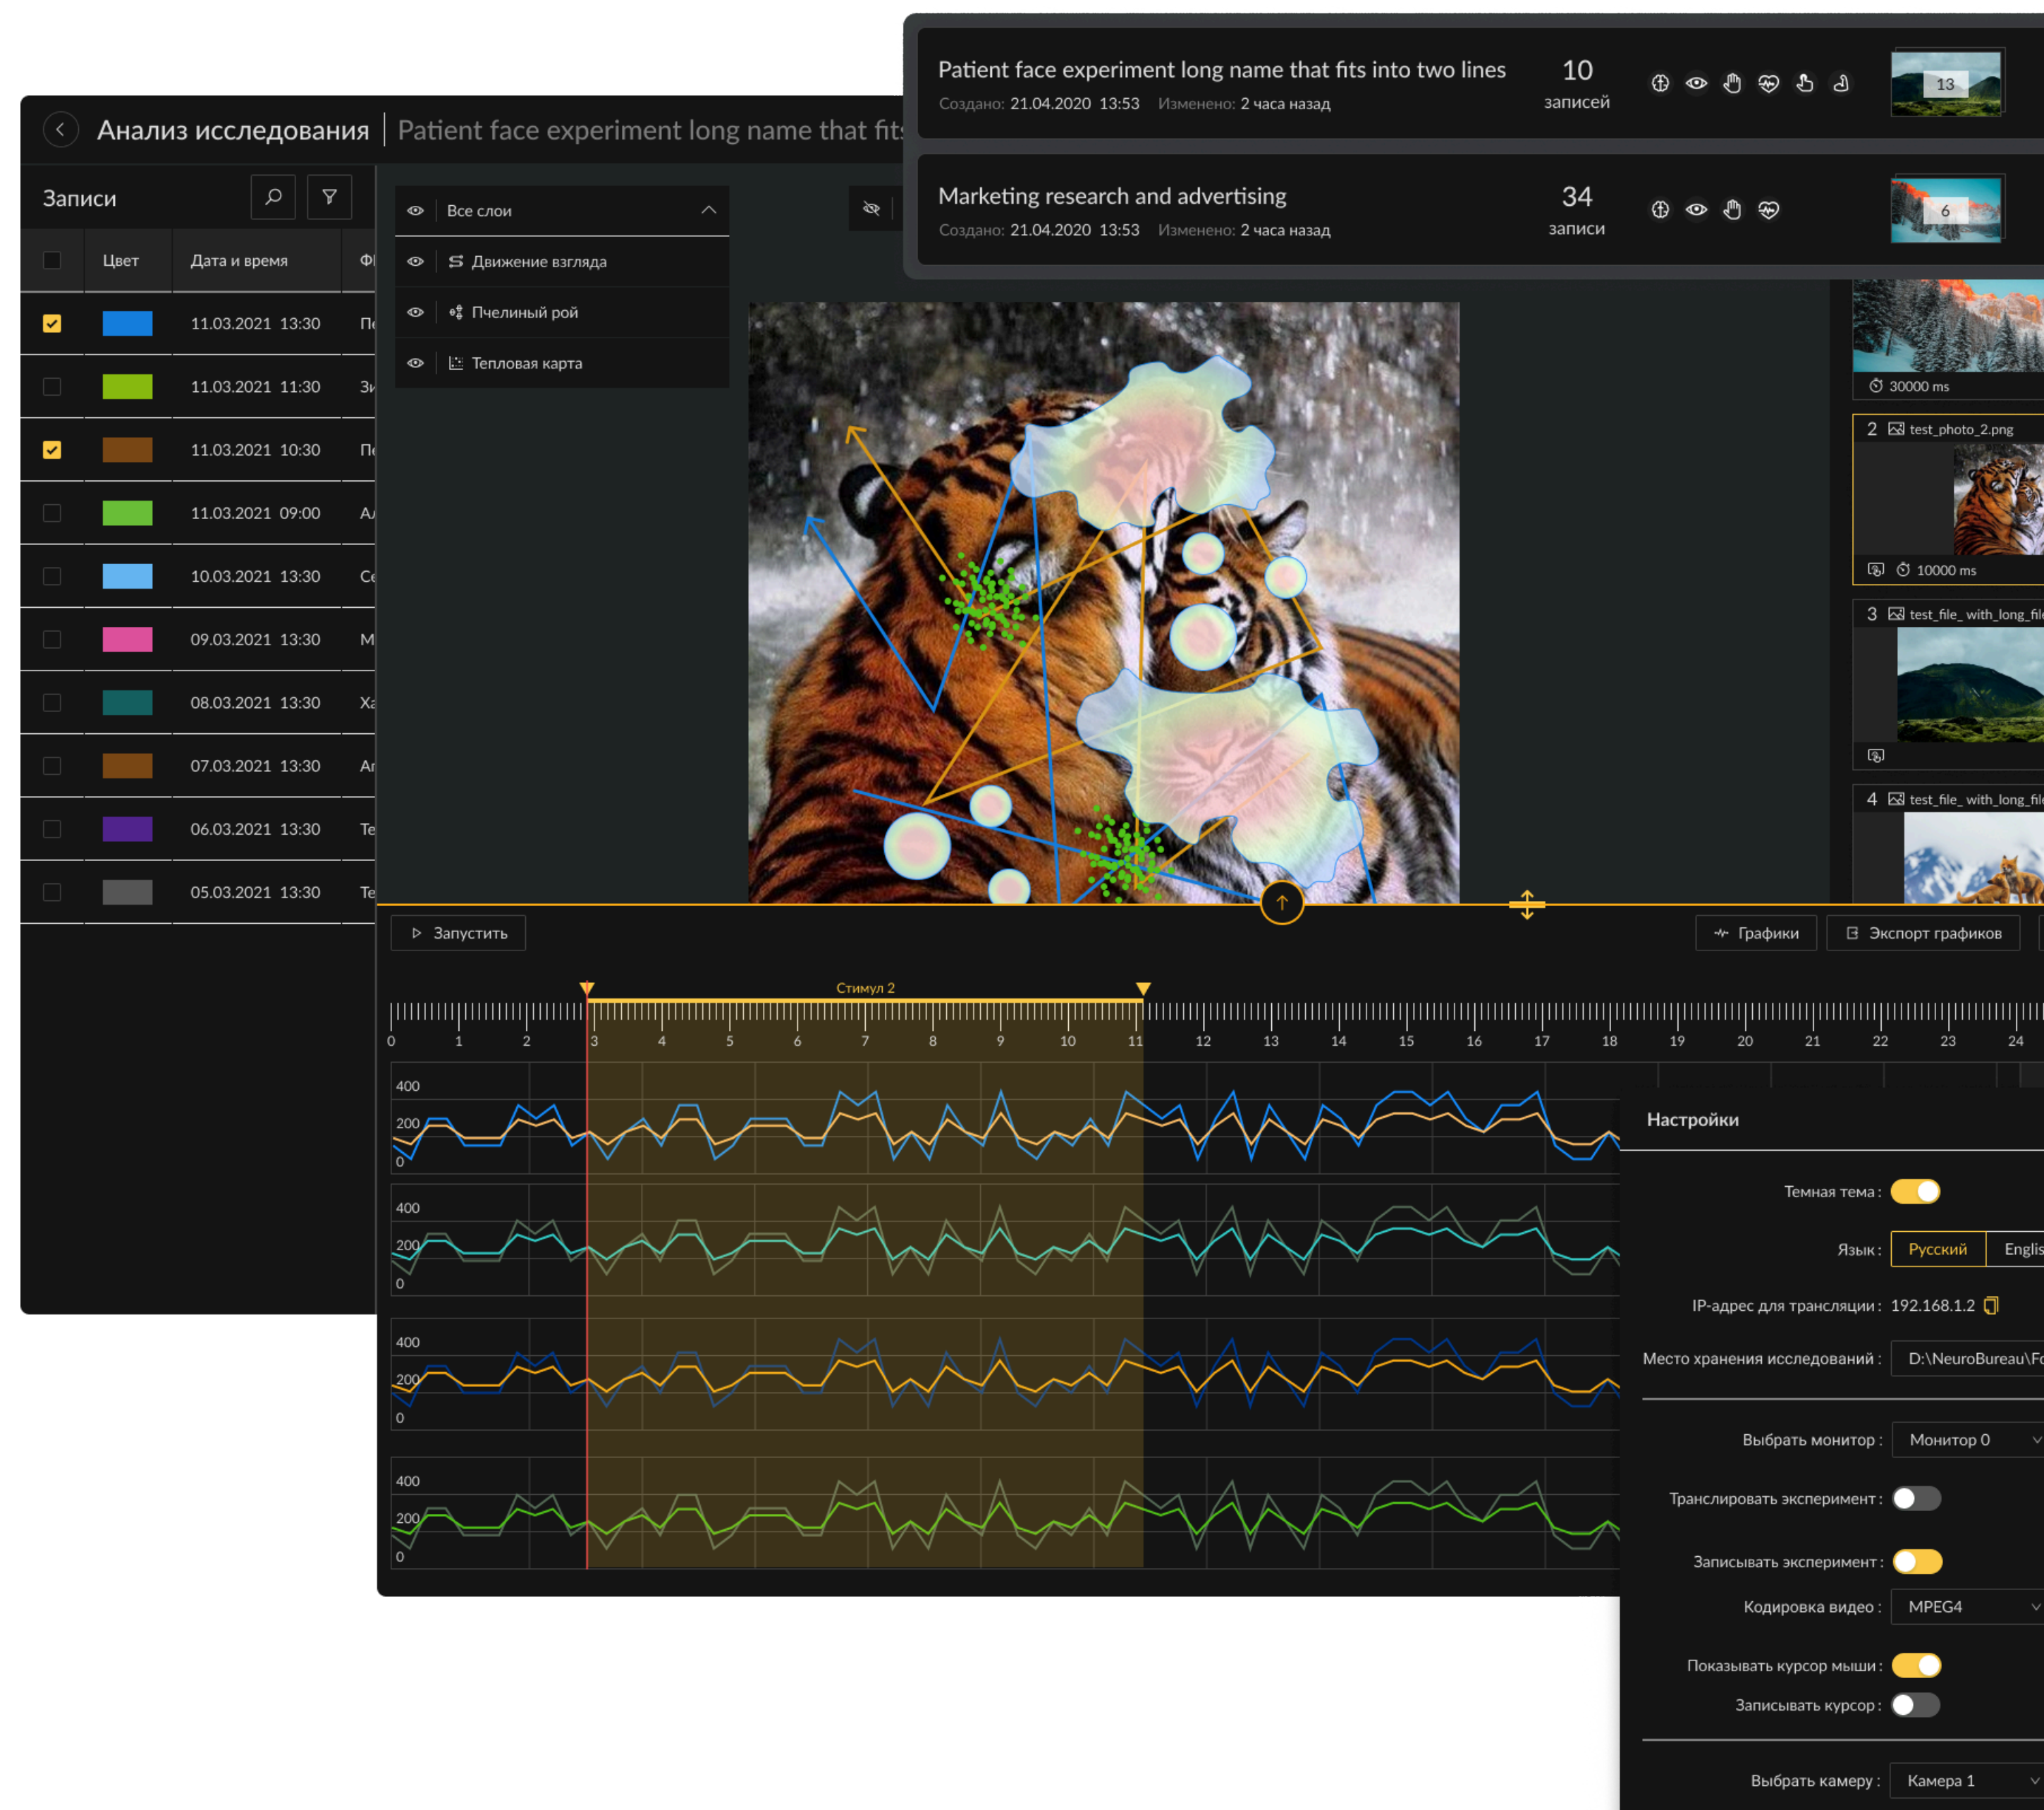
Patient face experiment long name that fits into two lines
Создано: 21.04.2020 13:53 Изменено: 2 часа назад
10 записей
13

Marketing research and advertising
Создано: 21.04.2020 13:53 Изменено: 2 часа назад
34 записи
6

Анализ исследования | Patient face experiment long name that fits

Записи

| | Цвет | Дата и время | Ф |
|---|---|---|---|
| ☑ | | 11.03.2021 13:30 | П |
| ☐ | | 11.03.2021 11:30 | З |
| ☑ | | 11.03.2021 10:30 | П |
| ☐ | | 11.03.2021 09:00 | А |
| ☐ | | 10.03.2021 13:30 | С |
| ☐ | | 09.03.2021 13:30 | М |
| ☐ | | 08.03.2021 13:30 | Х |
| ☐ | | 07.03.2021 13:30 | А |
| ☐ | | 06.03.2021 13:30 | Т |
| ☐ | | 05.03.2021 13:30 | Т |

Все слои
Движение взгляда
Пчелиный рой
Тепловая карта

30000 ms
2 test_photo_2.png
10000 ms
3 test_file_with_long_file
4 test_file_with_long_file

Запустить
Графики
Экспорт графиков

Стимул 2
0 1 2 3 4 5 6 7 8 9 10 11 12 13 14 15 16 17 18 19 20 21 22 23 24

400
200
0
400
200
0
400
200
0
400
200
0

Настройки
Темная тема :
Язык : Русский Englis
IP-адрес для трансляции : 192.168.1.2
Место хранения исследований : D:\NeuroBureau\Fo
Выбрать монитор : Монитор 0
Транслировать эксперимент :
Записывать эксперимент :
Кодировка видео : MPEG4
Показывать курсор мыши :
Записывать курсор :
Выбрать камеру : Камера 1